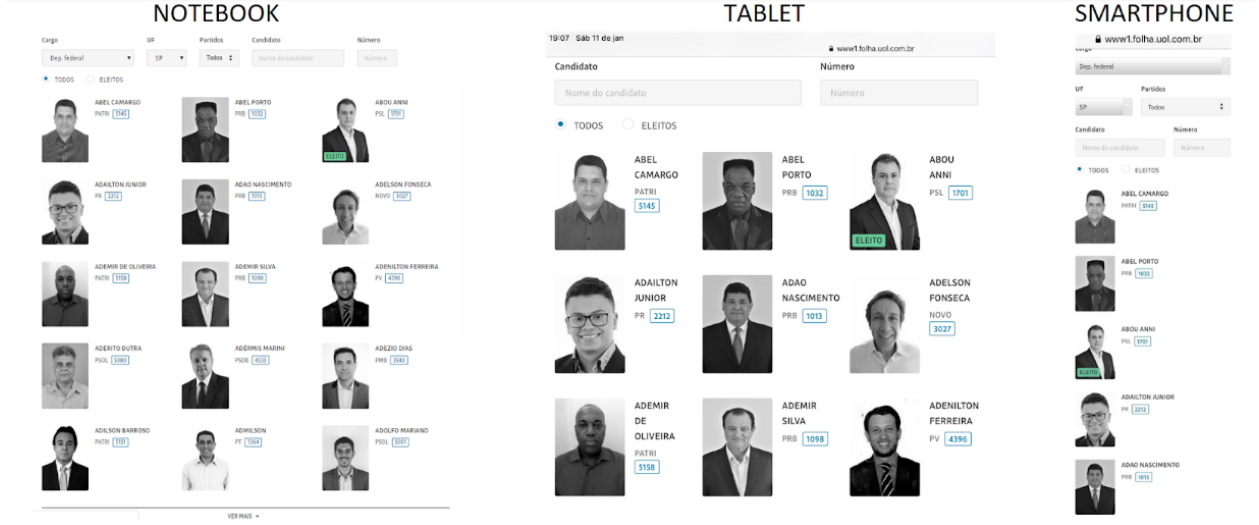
NOTEBOOK

Cargo
Dep. federal
UF
SP
Partidos
Todos
Candidato
Nome do candidato
Número
Número

TODOS   ELEITOS

ABEL CAMARGO
PATRI 5145

ABEL PORTO
PRB 1032

ABOU ANNI
PSL 1701
ELEITO

ADAILTON JUNIOR
PR 2212

ADAO NASCIMENTO
PRB 1013

ADELSON FONSECA
NOVO 3027

ADEMIR DE OLIVEIRA
PATRI 5158

ADEMIR SILVA
PRB 1098

ADENILTON FERREIRA
PV 4396

ADERITO DUTRA
PSOL 5080

ADERMIS MARINI
PSDB 4533

ADEZIO DIAS
PMB 3540

ADILSON BARROSO
PATRI 5151

ADMILSON
PT 1384

ADOLFO MARIANO
PSOL 5001

VER MAIS

TABLET

19:07 Sáb 11 de jan
www1.folha.uol.com.br

Candidato
Nome do candidato
Número
Número

TODOS   ELEITOS

ABEL CAMARGO
PATRI 5145

ABEL PORTO
PRB 1032

ABOU ANNI
PSL 1701
ELEITO

ADAILTON JUNIOR
PR 2212

ADAO NASCIMENTO
PRB 1013

ADELSON FONSECA
NOVO 3027

ADEMIR DE OLIVEIRA
PATRI 5158

ADEMIR SILVA
PRB 1098

ADENILTON FERREIRA
PV 4396

SMARTPHONE

www1.folha.uol.com.br
Cargo
Dep. federal
UF
SP
Partidos
Todos
Candidato
Nome do candidato
Número
Número

TODOS   ELEITOS

ABEL CAMARGO
PATRI 5145

ABEL PORTO
PRB 1032

ABOU ANNI
PSL 1701
ELEITO

ADAILTON JUNIOR
PR 2212

ADAO NASCIMENTO
PRB 1013